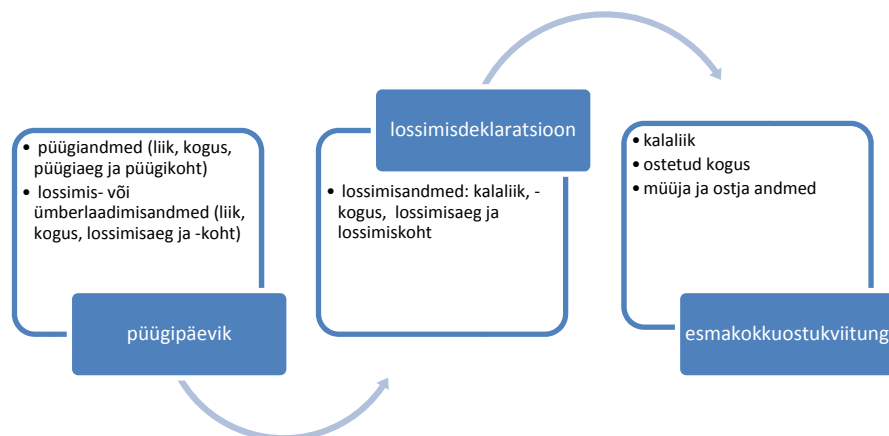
• püügiandmed (liik, kogus, püügiaeg ja püügikoht)
• lossimis- või ümberlaadimisandmed (liik, kogus, lossimisaeg ja -koht)

püügipäevik

lossimisdeklaratsioon

• lossimisandmed: kalaliik, -kogus, lossimisaeg ja lossimiskoht

• kalaliik
• ostetud kogus
• müüja ja ostja andmed

esmakokkuostukviitung